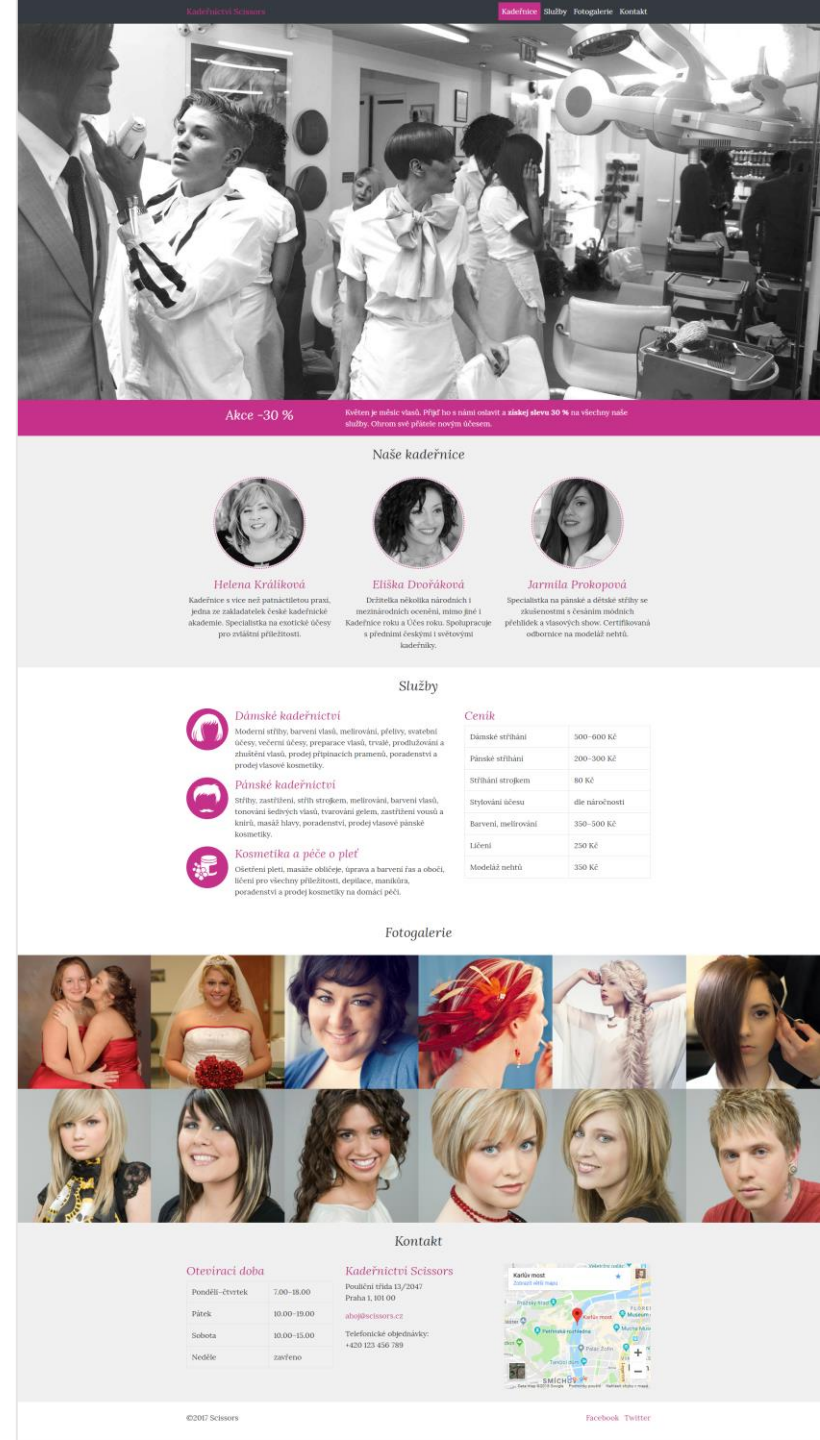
Kadeřnictví Scissors

Kadeřnice Služby Fotogalerie Kontakt

Akce -30 %

Květen je měsíc vlasů. Přijď ho s námi oslavit a **získej slevu 30 %** na všechny naše služby. Obrom své přátele novým účesem.

Naše kadeřnice

Helena Králiková

Kadeřnice s více než patnáctiletou praxí, jedna ze zakladatelek české kadeřnické akademie. Specialistka na exotické účesy pro zvláštní příležitosti.

Eliška Dvořáková

Držitelka několika národních i mezinárodních ocenění, mimo jiné i Kadeřnice roku a Účes roku. Spolupracuje s předními českými i světovými kadeřníky.

Jarmila Prokopová

Specialistka na pánské a dětské střihy se zkušenostmi s česáním módních přehlídek a vlasových show. Certifikovaná odbornice na modeláž nehtů.

Služby

Dámské kadeřnictví

Moderní střihy, barvení vlasů, melírování, přelivy, svatební účesy, večerní účesy, preparace vlasů, trvalé, prodlužování a zhuštění vlasů, prodej příplacích pramenů, poradenství a prodej vlasové kosmetiky.

Pánské kadeřnictví

Střihy, zastřižení, střih strojkem, melírování, barvení vlasů, tonování šedivých vlasů, tvarování gelem, zastřižení vousů a knírů, masáž hlavy, poradenství, prodej vlasové pánské kosmetiky.

Kosmetika a péče o pleť

Ošetření pleti, masáže obličeje, úprava a barvení řas a obočí, líčení pro všechny příležitosti, depilace, manikúra, poradenství a prodej kosmetiky na domácí péči.

Ceník

| | |
|---|---|
| Dámské stříhání | 500–600 Kč |
| Pánské stříhání | 200–300 Kč |
| Stříhání strojkem | 80 Kč |
| Stylování účesu | dle náročnosti |
| Barvení, melírování | 350–500 Kč |
| Líčení | 250 Kč |
| Modeláž nehtů | 350 Kč |

Fotogalerie

Kontakt

Otevírací doba

| | |
|---|---|
| Pondělí–čtvrtek | 7.00–18.00 |
| Pátek | 10.00–19.00 |
| Sobota | 10.00–15.00 |
| Neděle | zavřeno |

Kadeřnictví Scissors

Pouliční třída 13/2047
Praha 1, 101 00

ahoj@scissors.cz

Telefonické objednávky:
+420 123 456 789

Karlův most
Zobrazit větší mapu
Karlův most
SMÍCHOV

©2017 Scissors

Facebook Twitter